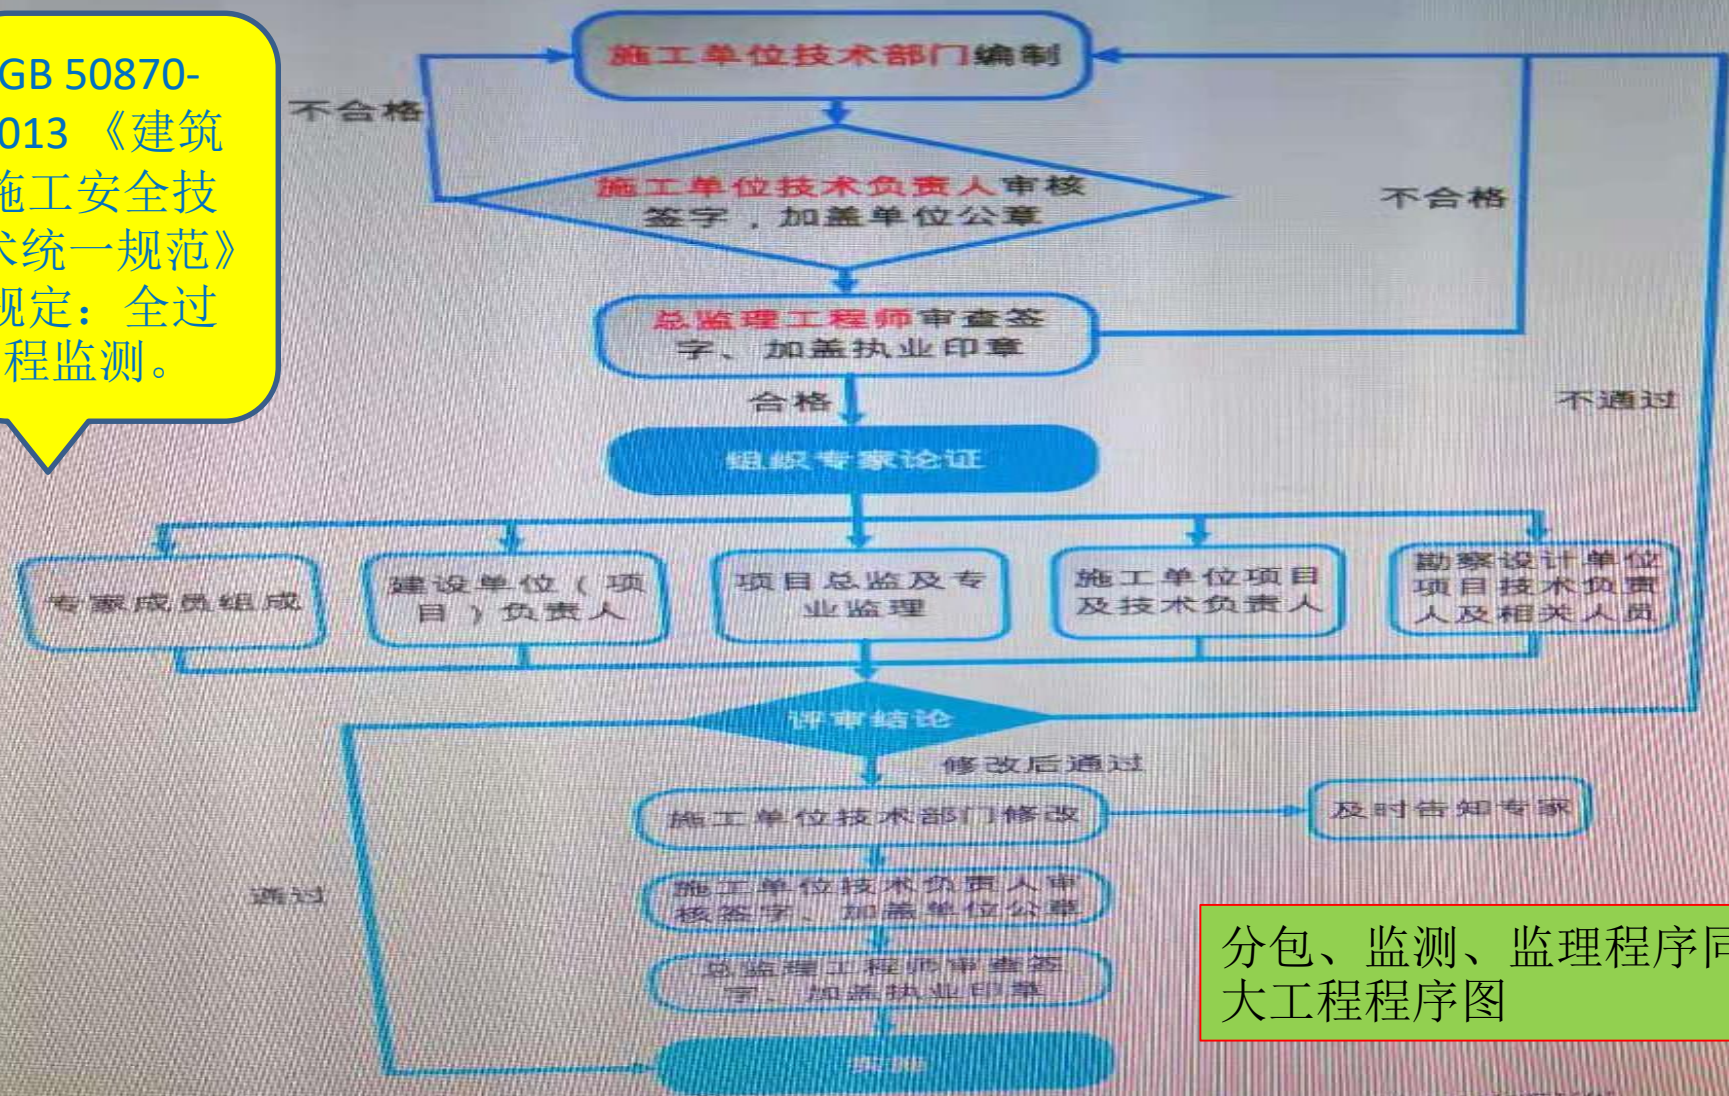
GB 50870-013《建筑施工安全技术统一规范》规定：全过程监测。

施工单位技术部门编制

不合格

施工单位技术负责人审核签字，加盖单位公章

不合格

总监理工程师审查签字、加盖执业印章

合格

不通过

组织专家论证

专家成员组成

建设单位（项目）负责人

项目总监及专业监理

施工单位项目及技术负责人

勘察设计单位项目技术负责人及相关人员

评审结论

修改后通过

施工单位技术部门修改

及时告知专家

通过

施工单位技术负责人审核签字、加盖单位公章

总监理工程师审查签字、加盖执业印章

实施

分包、监测、监理程序同大工程程序图